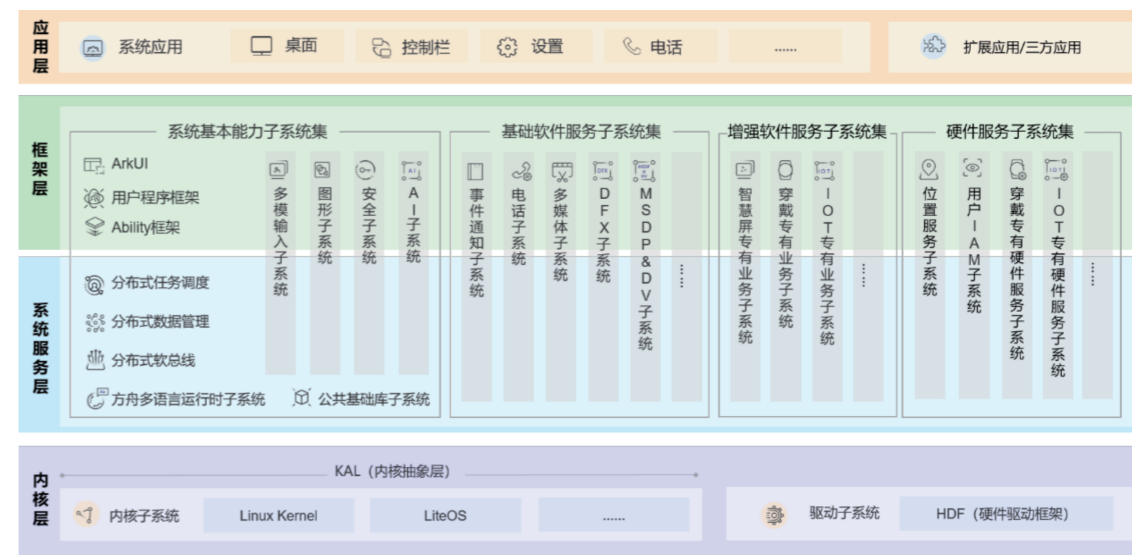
应用层

系统应用 桌面 控制栏 设置 电话 ......

扩展应用/三方应用

框架层

系统服务层

系统基本能力子系统集

ArkUI
用户程序框架
Ability框架

多模输入子系统
图形子系统
安全子系统
AI子系统

分布式任务调度
分布式数据管理
分布式软总线

方舟多语言运行时子系统 公共基础库子系统

基础软件服务子系统集

事件通知子系统
电话子系统
多媒体子系统
DFX子系统
MSDP&DV子系统
⋮

增强软件服务子系统集

智慧屏专有业务子系统
穿戴专有业务子系统
IOT专有业务子系统
⋮

硬件服务子系统集

位置服务子系统
用户IAM子系统
穿戴专有硬件服务子系统
IOT专有硬件服务子系统
⋮

内核层

KAL（内核抽象层）

内核子系统 Linux Kernel LiteOS ......

驱动子系统 HDF（硬件驱动框架）